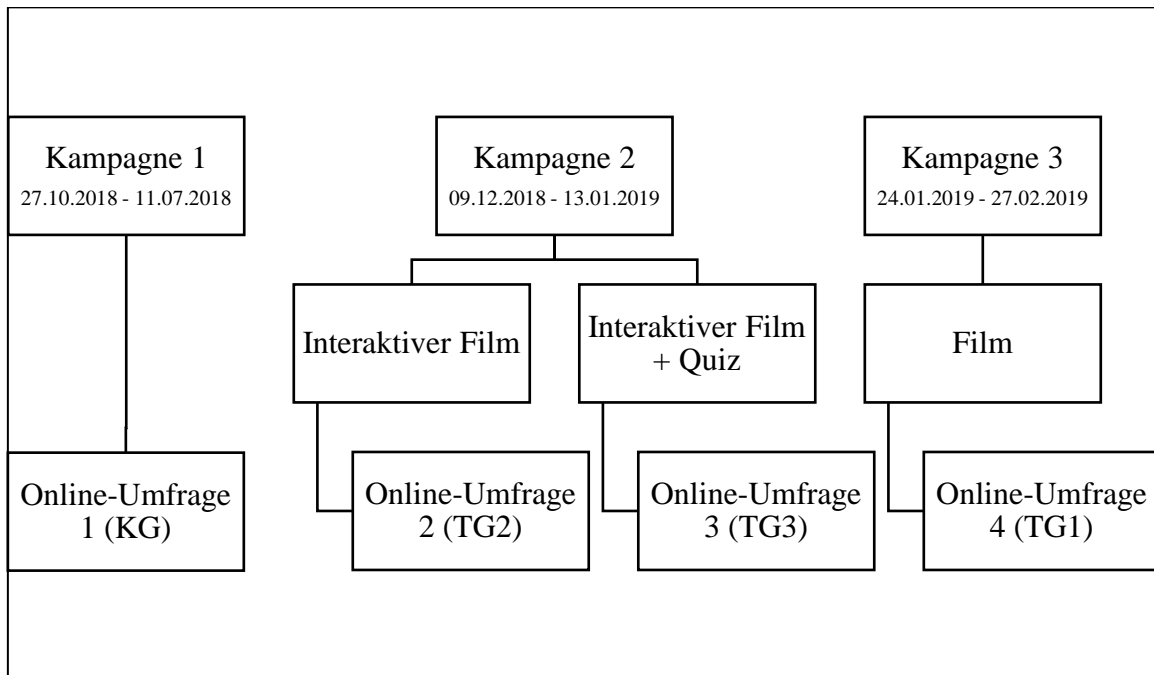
Kampagne 1
27.10.2018 - 11.07.2018

Kampagne 2
09.12.2018 - 13.01.2019

Kampagne 3
24.01.2019 - 27.02.2019

Interaktiver Film

Interaktiver Film + Quiz

Film

Online-Umfrage 1 (KG)

Online-Umfrage 2 (TG2)

Online-Umfrage 3 (TG3)

Online-Umfrage 4 (TG1)